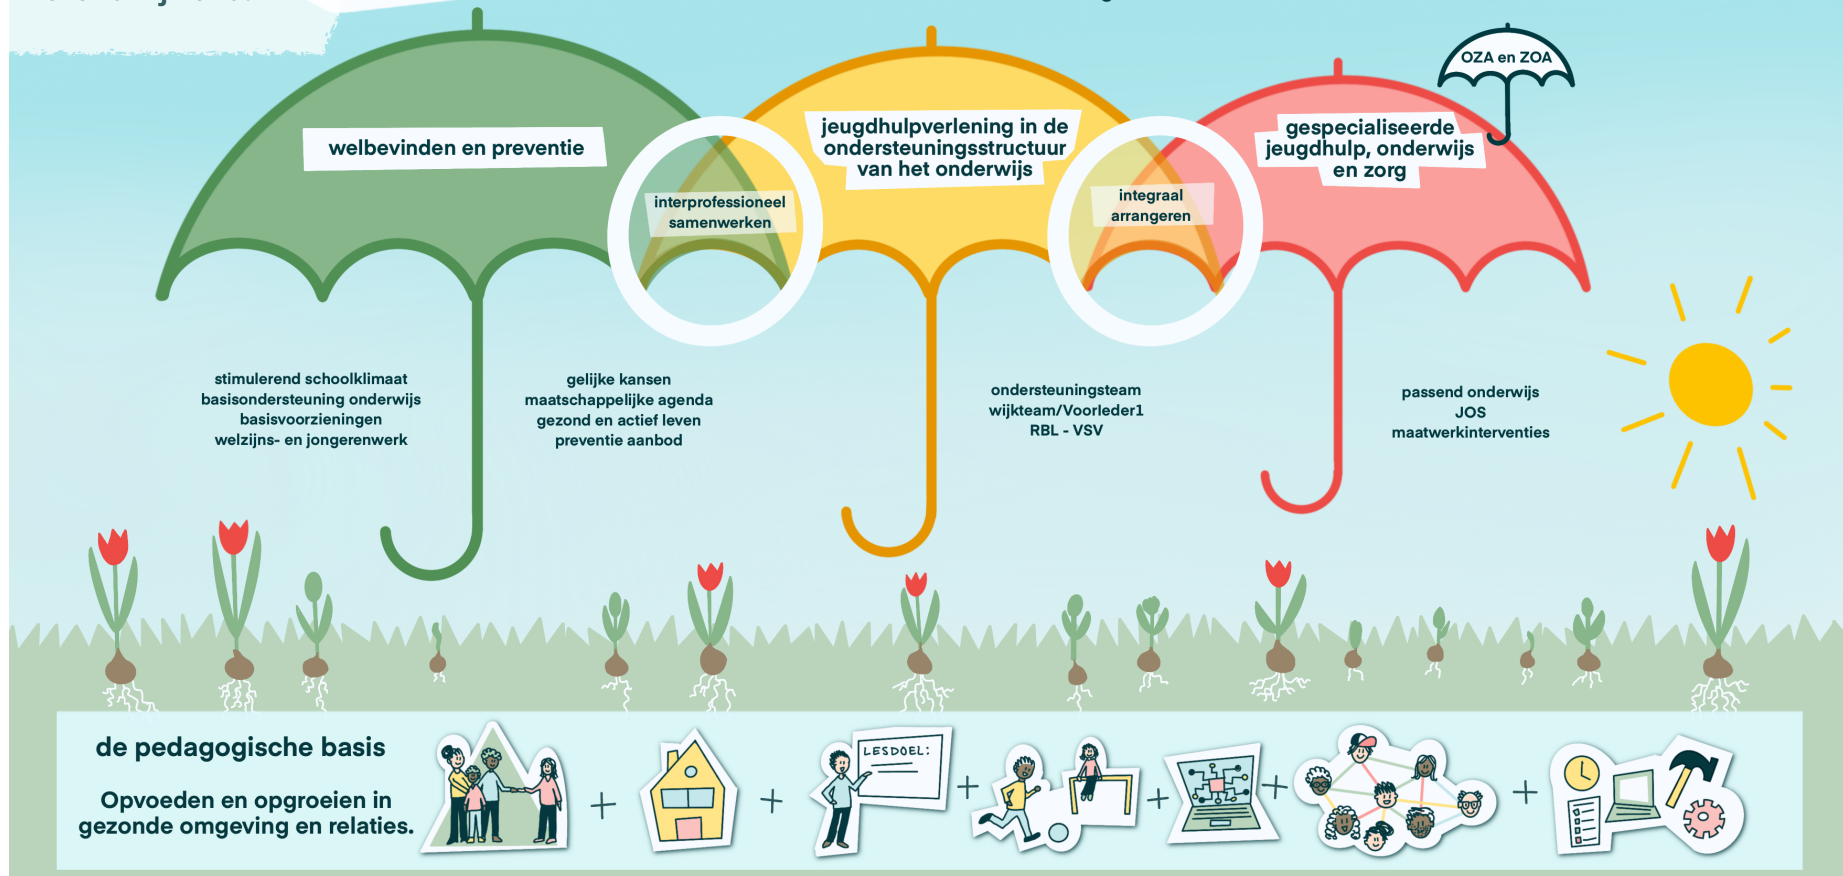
welbevinden en preventie

interprofessioneel samenwerken

jeugdhulpverlening in de ondersteuningsstructuur van het onderwijs

integraal arrangeren

gespecialiseerde jeugdhulp, onderwijs en zorg

OZA en ZOA

stimulerend schoolklimaat
basisondersteuning onderwijs
basisvoorzieningen
welzijns- en jongerenwerk

gelijke kansen
maatschappelijke agenda
gezond en actief leven
preventie aanbod

ondersteuningsteam
wijkteam/Voorleder1
RBL - VSV

passend onderwijs
JOS
maatwerkinterventies

de pedagogische basis

Opvoeden en opgroeien in gezonde omgeving en relaties.

+ + LESDOEL: + + + +